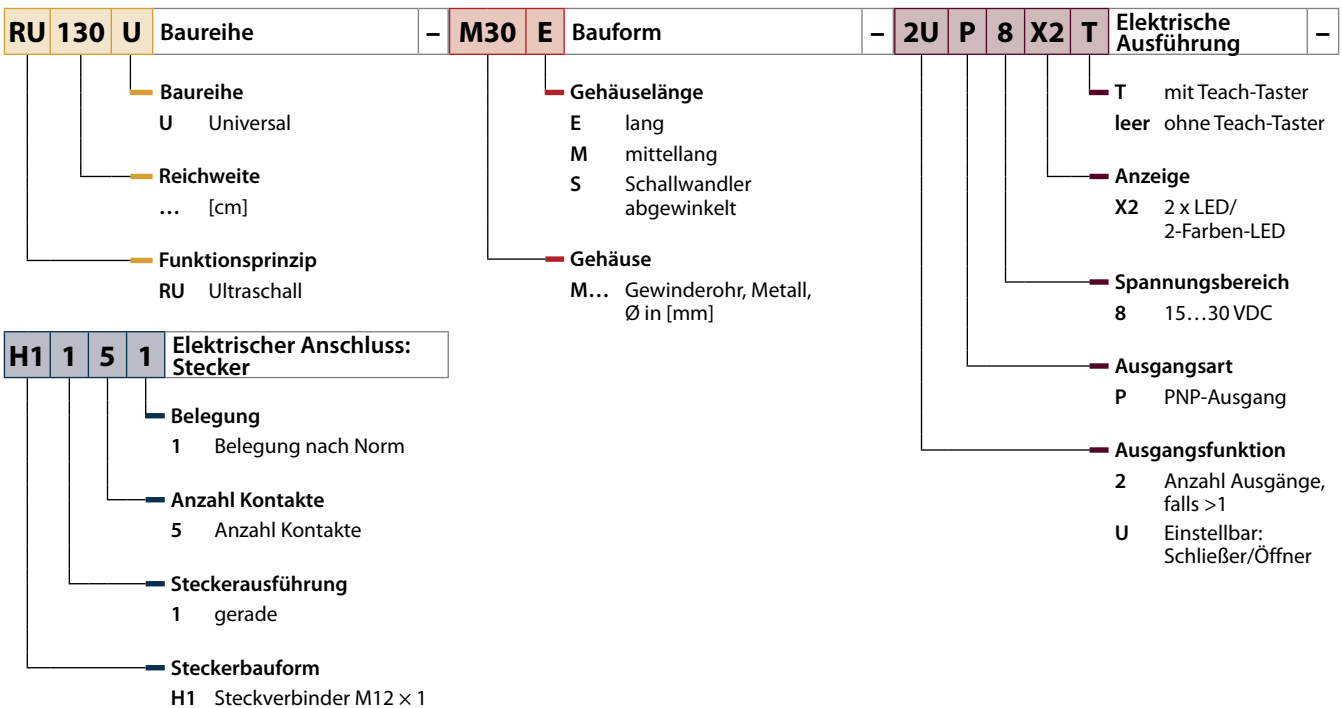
| RU | 130 | U | Baureihe | – | M30 | E | Bauform | – | 2U | P | 8 | X2 | T | Elektrische Ausführung | – |
|---|---|---|---|---|---|---|---|---|---|---|---|---|---|---|---|

Baureihe
U Universal

Reichweite
… [cm]

Funktionsprinzip
RU Ultraschall

Gehäuselänge
E lang
M mittellang
S Schallwandler abgewinkelt

Gehäuse
M… Gewinderohr, Metall, Ø in [mm]

T mit Teach-Taster
leer ohne Teach-Taster

Anzeige
X2 2 x LED/ 2-Farben-LED

Spannungsbereich
8 15…30 VDC

Ausgangsart
P PNP-Ausgang

Ausgangsfunktion
2 Anzahl Ausgänge, falls >1
U Einstellbar: Schließer/Öffner

| H1 | 1 | 5 | 1 | Elektrischer Anschluss: Stecker |
|---|---|---|---|---|

Belegung
1 Belegung nach Norm

Anzahl Kontakte
5 Anzahl Kontakte

Steckerausführung
1 gerade

Steckerbauform
H1 Steckverbinder M12 × 1